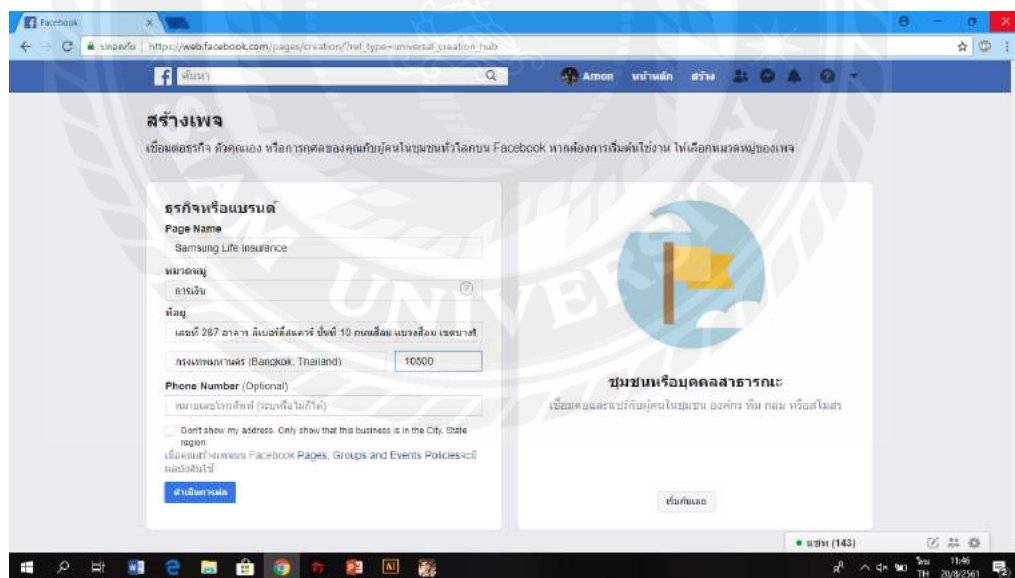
Facebook

ปลอดภัย https://web.facebook.com/pages/creation/?ref_type=universal_creation_hub

ค้นหา

Amon หน้าแรก สร้าง

สร้างเพจ

เชื่อมต่อธุรกิจ ตัวคุณเอง หรือการกุศลของคุณกับผู้คนในชุมชนทั่วโลกบน Facebook หากต้องการเริ่มต้นใช้งาน ให้เลือกหมวดหมู่ของเพจ

ธุรกิจหรือแบรนด์

Page Name

Samsung Life Insurance

หมวดหมู่

การเงิน

ที่อยู่

เลขที่ 287 อาคาร ลิเบอร์ตี้สแควร์ ชั้นที่ 10 ถนนสีลม แขวงสีลม เขตบางร

กรุงเทพมหานคร (Bangkok, Thailand)

10500

Phone Number (Optional)

หมายเลขโทรศัพท์ (ระบุหรือไม่ก็ได้)

Don't show my address. Only show that this business is in the City, State region.

เมื่อคุณสร้างเพจบน Facebook Pages, Groups and Events Policies จะมีผลบังคับใช้

ดำเนินการต่อ

ชุมชนหรือบุคคลสาธารณะ

เชื่อมต่อและแชร์กับผู้คนในชุมชน องค์กร ทีม กลุ่ม หรือสโมสร

เริ่มกันเลย

แชท (143)

TH 11:46 20/8/2561